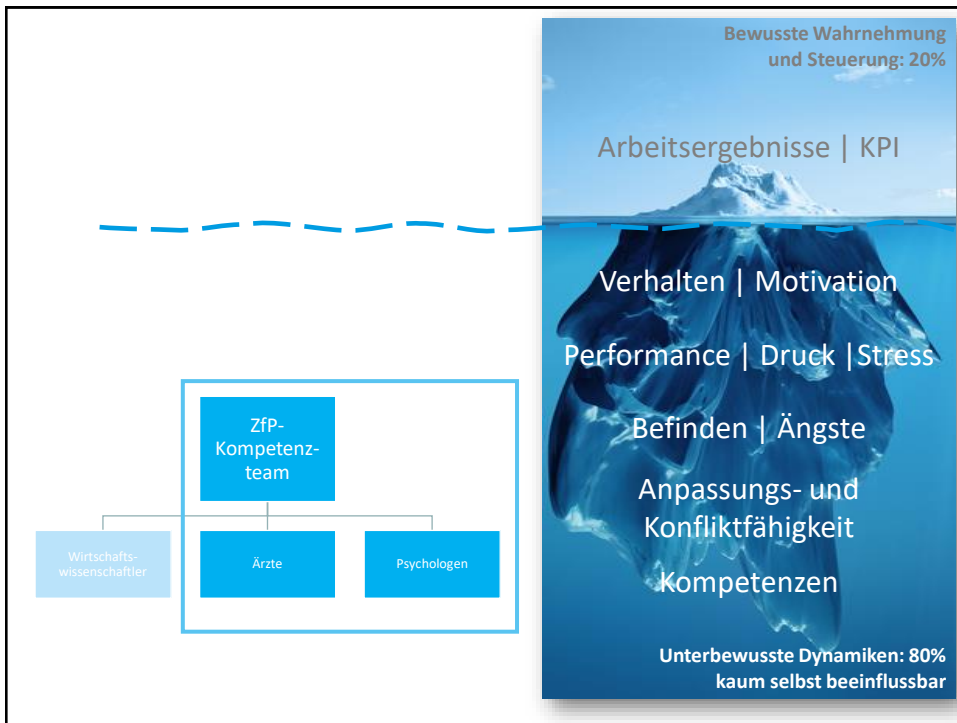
Bewusste Wahrnehmung und Steuerung: 20%

Arbeitsergebnisse | KPI

Verhalten | Motivation

Performance | Druck |Stress

Befinden | Ängste

Anpassungs- und Konfliktfähigkeit

Kompetenzen

Unterbewusste Dynamiken: 80% kaum selbst beeinflussbar

ZfP-Kompetenzteam

Wirtschaftswissenschaftler

Ärzte

Psychologen